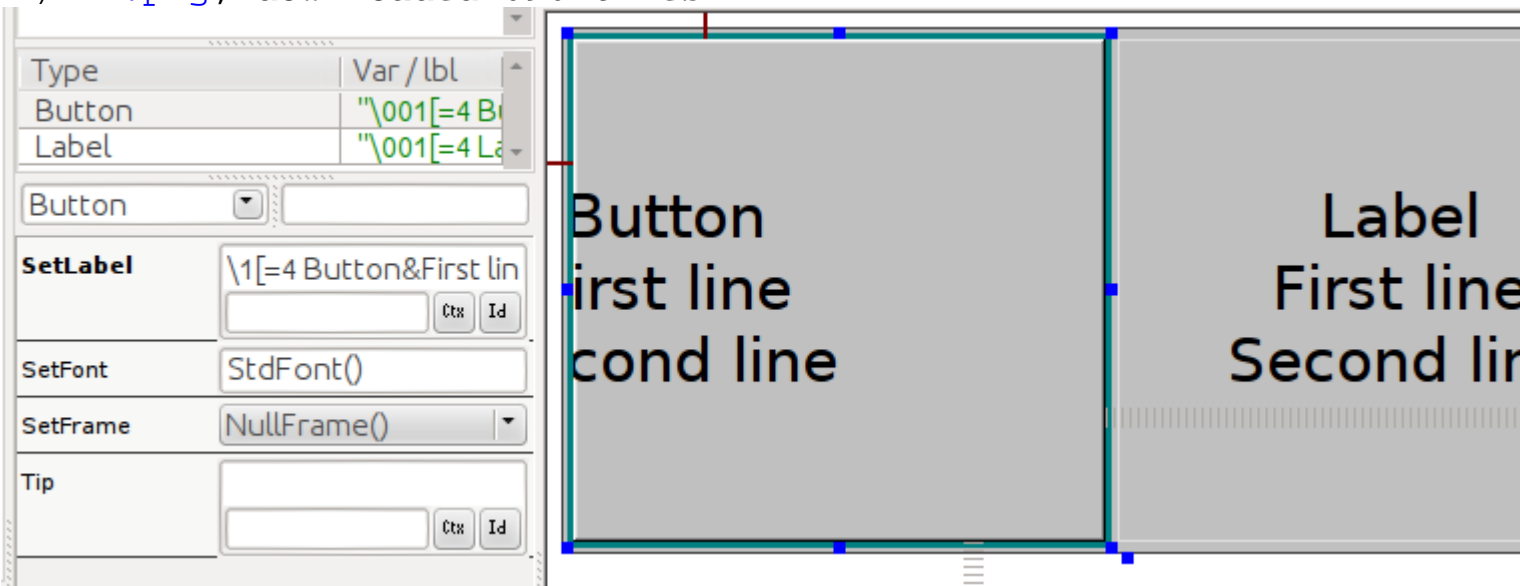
| Type | Var / lbl |
|---|---|
| Button | "\001[=4 Bu |
| Label | "\001[=4 La |

Button

SetLabel \1[=4 Button&First lin

Ctx Id

SetFont StdFont()

SetFrame NullFrame()

Tip

Ctx Id

Button
irst line
cond line

Label
First line
Second lir